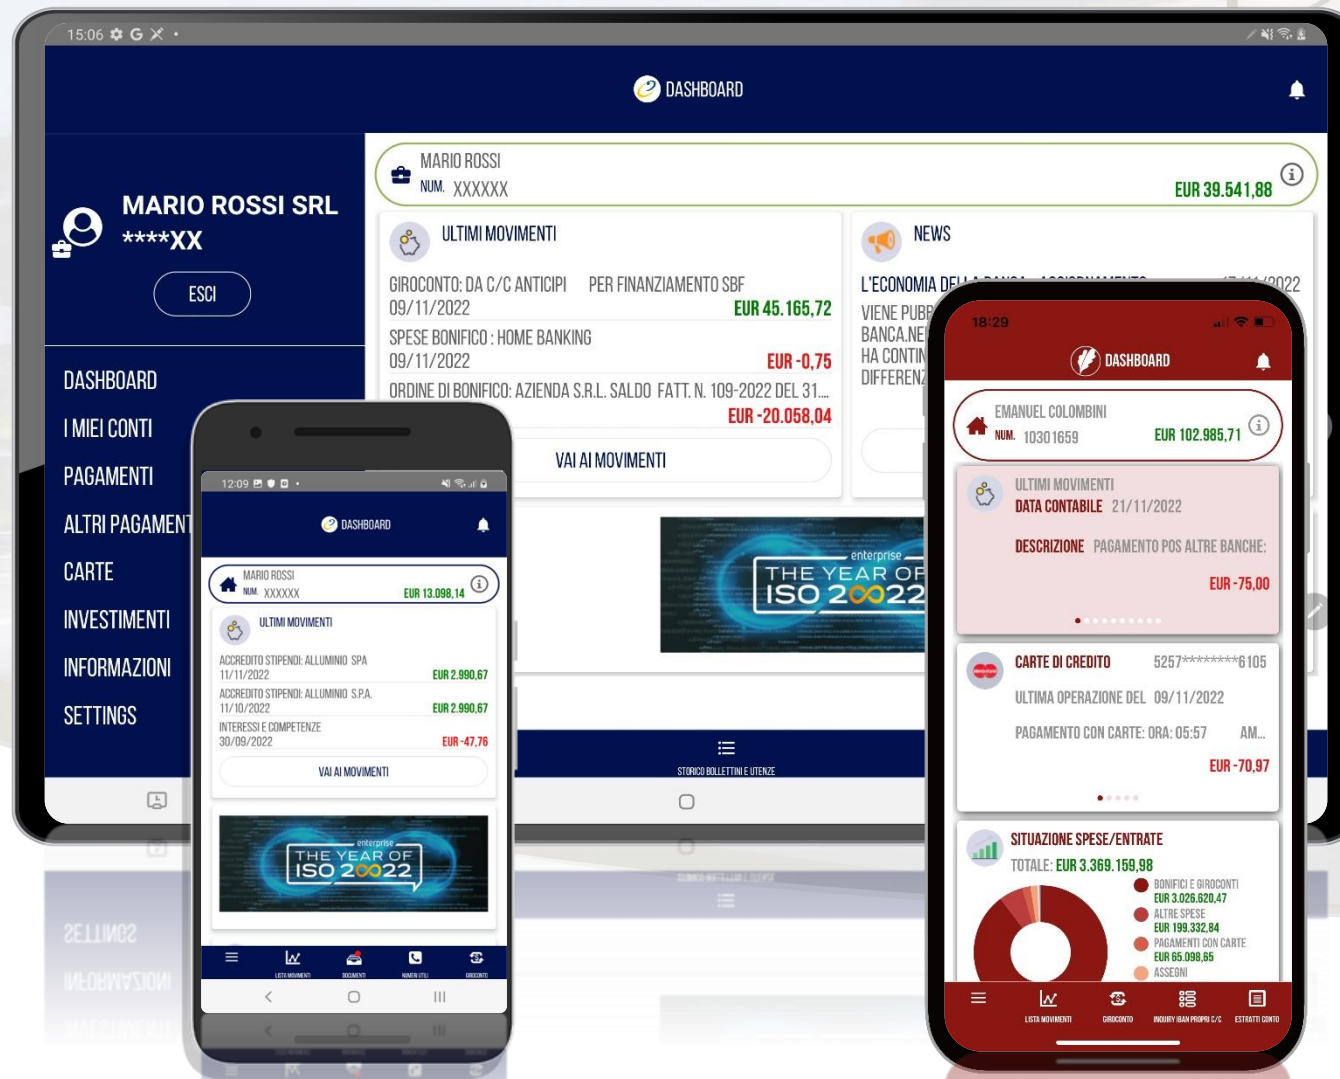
15:06

DASHBOARD

MARIO ROSSI SRL
****XX

ESCI

DASHBOARD
I MIEI CONTI
PAGAMENTI
ALTRI PAGAMENT
CARTE
INVESTIMENTI
INFORMAZIONI
SETTINGS

MARIO ROSSI
NUM. XXXXXX
EUR 39.541,88

ULTIMI MOVIMENTI
GIROCONTO: DA C/C ANTICIPI PER FINANZIAMENTO SBF
09/11/2022
EUR 45.165,72
SPESE BONIFICO : HOME BANKING
09/11/2022
EUR -0,75
ORDINE DI BONIFICO: AZIENDA S.R.L. SALDO FATT. N. 109-2022 DEL 31...
EUR -20.058,04
VAI AI MOVIMENTI

NEWS
L'ECONOMIA DEL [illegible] /2022
VIENE PUB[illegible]
BANCA.NE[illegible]
HA CONTIN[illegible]
DIFFEREN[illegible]

enterprise
THE YEAR OF
ISO 20022

STORICO BOLLETTINI E UTENZE

12:09
DASHBOARD
MARIO ROSSI
NUM. XXXXXX
EUR 13.098,14
ULTIMI MOVIMENTI
ACCREDITO STIPENDI: ALLUMINIO SPA
11/11/2022
EUR 2.990,67
ACCREDITO STIPENDI: ALLUMINIO S.P.A.
11/10/2022
EUR 2.990,67
INTERESSI E COMPETENZE
30/09/2022
EUR -47,76
VAI AI MOVIMENTI
enterprise
THE YEAR OF
ISO 20022
LISTA MOVIMENTI
DOCUMENTI
NUMERI UTILI
GIROCONTO

18:29
DASHBOARD
EMANUEL COLOMBINI
NUM. 10301659
EUR 102.985,71
ULTIMI MOVIMENTI
DATA CONTABILE 21/11/2022
DESCRIZIONE PAGAMENTO POS ALTRE BANCHE:
EUR -75,00
CARTE DI CREDITO 5257********6105
ULTIMA OPERAZIONE DEL 09/11/2022
PAGAMENTO CON CARTE: ORA: 05:57 AM...
EUR -70,97
SITUAZIONE SPESE/ENTRATE
TOTALE: EUR 3.369.159,98
BONIFICI E GIROCONTI
EUR 3.026.620,47
ALTRE SPESE
EUR 199.332,84
PAGAMENTI CON CARTE
EUR 65.098,65
ASSEGNI
LISTA MOVIMENTI
GIROCONTO
INQUIRY IBAN PROPRI C/C
ESTRATTI CONTO